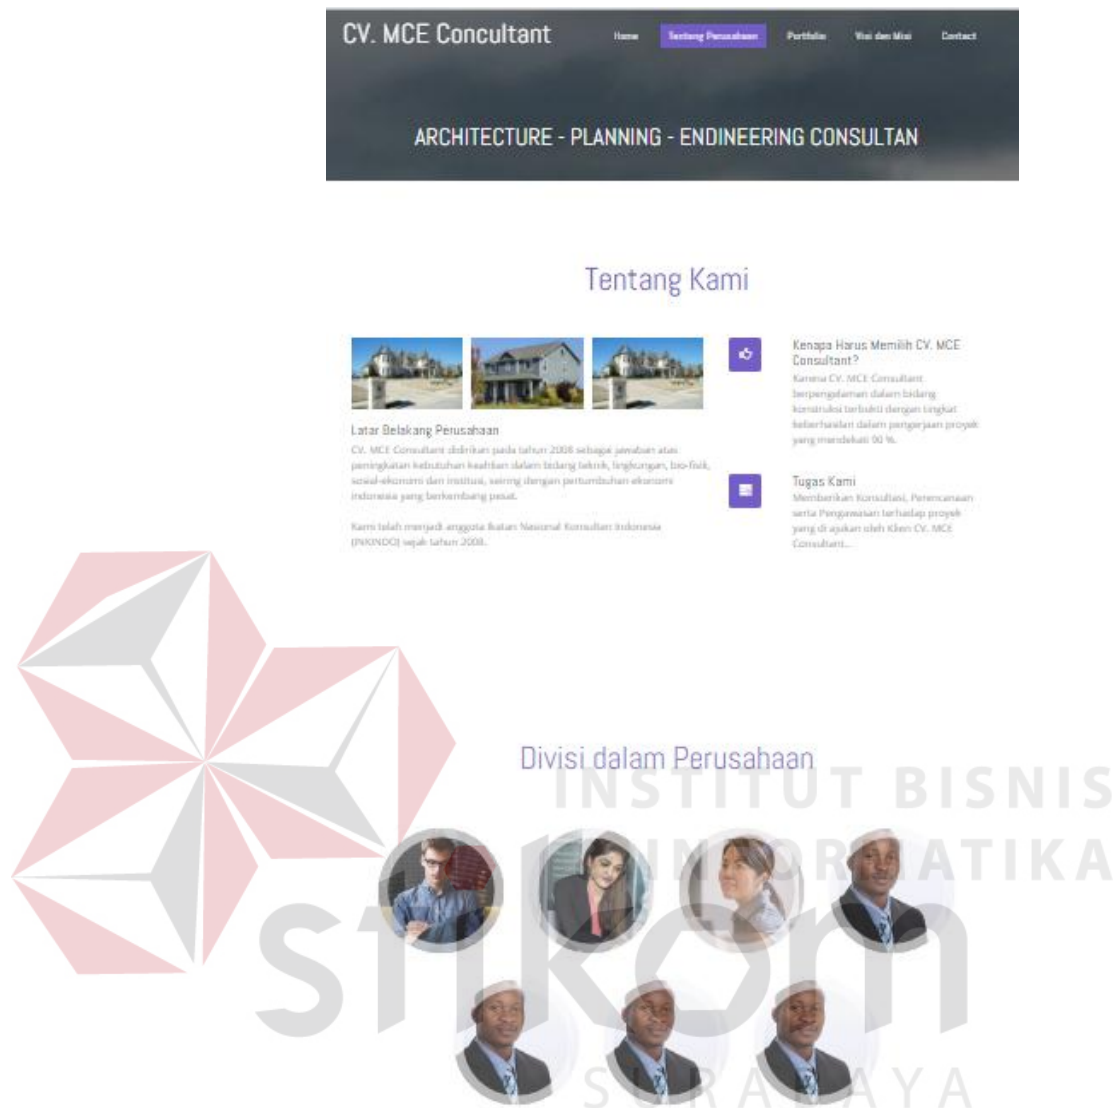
CV. MCE Concultant

Home Tentang Perusahaan Portfolio Visi dan Misi Contact

ARCHITECTURE - PLANNING - ENDINEERING CONSULTAN

Tentang Kami

Latar Belakang Perusahaan

CV. MCE Consultant didirikan pada tahun 2008 sebagai jawaban atas peningkatan kebutuhan keahlian dalam bidang teknik, lingkungan, bio-fisik, sosial-ekonomi dan institusi, seiring dengan pertumbuhan ekonomi indonesia yang berkembang pesat.

Kami telah menjadi anggota Ikatan Nasional Konsultan Indonesia (INKINDO) sejak tahun 2008.

Kenapa Harus Memilih CV. MCE Consultant?

Karena CV. MCE Consultant berpengalaman dalam bidang konstruksi terbukti dengan tingkat keberhasilan dalam pengerjaan proyek yang mendekati 90 %.

Tugas Kami

Memberikan Konsultasi, Perencanaan serta Pengawasan terhadap proyek yang di ajukan oleh Klien CV. MCE Consultant...

Divisi dalam Perusahaan

INSTITUT BISNIS DAN INFORMATIKA

stikom

SURABAYA